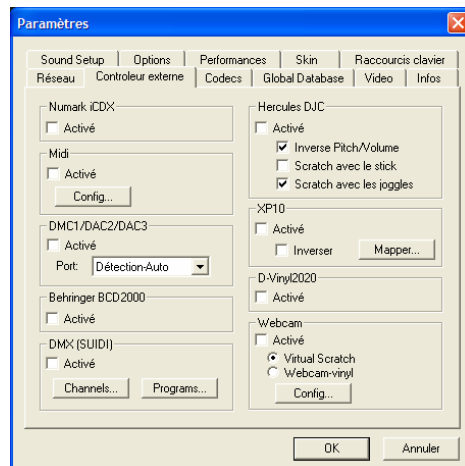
Paramètres

Sound Setup | Options | Performances | Skin | Raccourcis clavier
Réseau | Controleur externe | Codecs | Global Database | Video | Infos

Numark iCDX
Activé

Midi
Activé
Config...

DMC1/DAC2/DAC3
Activé
Port: Détection-Auto

Behringer BCD2000
Activé

DMX (SUIDI)
Activé
Channels... Programs...

Hercules DJC
Activé
Inverse Pitch/Volume
Scratch avec le stick
Scratch avec les joggles

XP10
Activé
Inverser
Mapper...

D-Vinyl2020
Activé

Webcam
Activé
Virtual Scratch
Webcam-vinyl
Config...

OK
Annuler